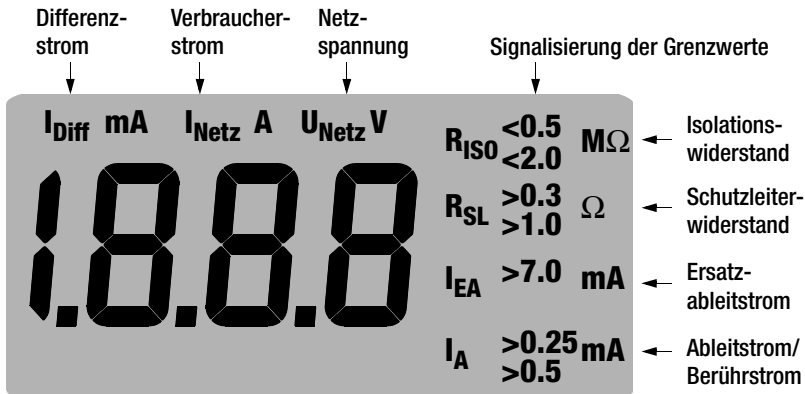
Differenzstrom

Verbraucherstrom

Netzspannung

Signalisierung der Grenzwerte

$I_{Diff}$ mA $I_{Netz}$ A $U_{Netz}$ V

1.8.8.8

$R_{ISO}$ <0.5 <2.0 MΩ

Isolationswiderstand

$R_{SL}$ >0.3 >1.0 Ω

Schutzleiterwiderstand

$I_{EA}$ >7.0 mA

Ersatzableitstrom

$I_A$ >0.25 >0.5 mA

Ableitstrom/ Berührstrom